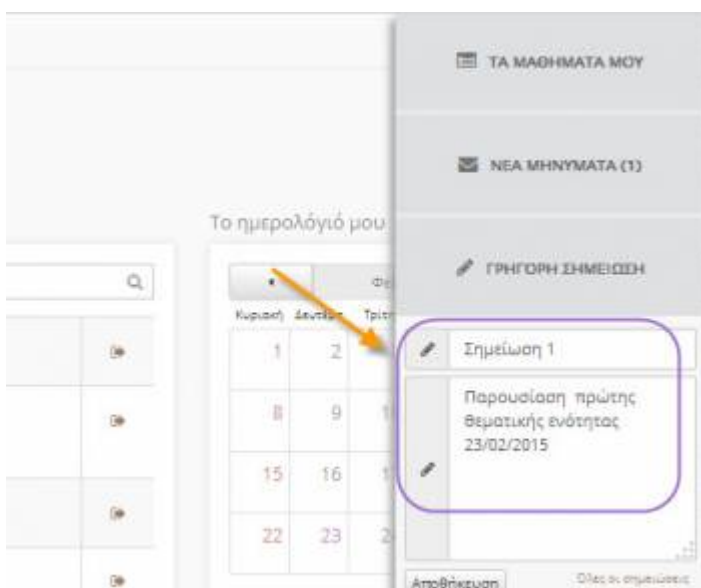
ΤΑ ΜΑΘΗΜΑΤΑ ΜΟΥ

ΝΕΑ ΜΗΝΥΜΑΤΑ (1)

Το ημερολόγιό μου

ΓΡΗΓΟΡΗ ΣΗΜΕΙΩΣΗ

Φε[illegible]

Κυριακή Δευτέρα Τρίτ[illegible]

1 2

8 9 1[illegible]

15 16 1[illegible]

22 23 2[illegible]

Σημείωση 1

Παρουσίαση πρώτης θεματικής ενότητας 23/02/2015

Αποθήκευση

Όλες οι σημειώσεις